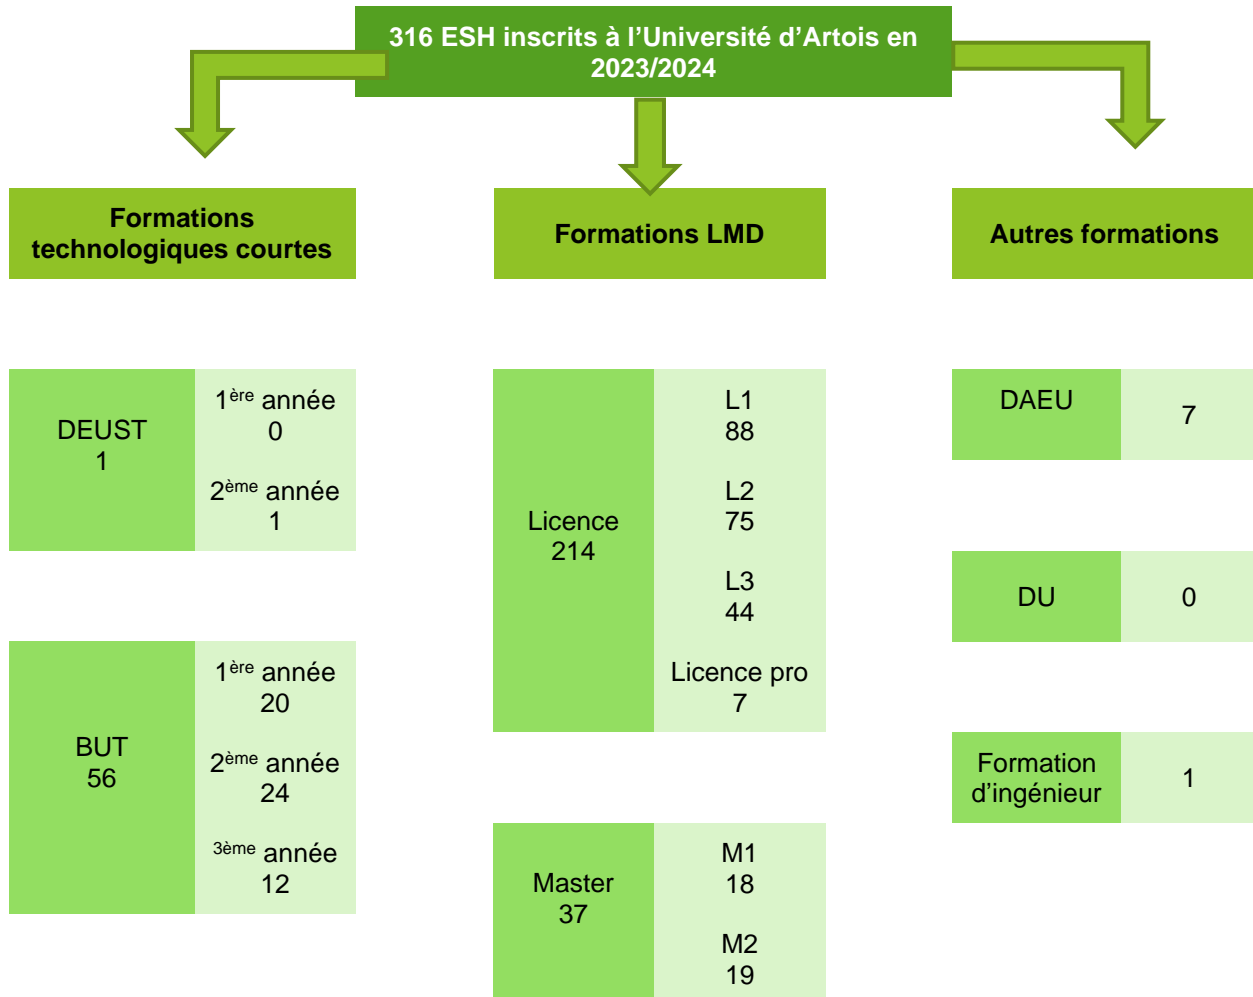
316 ESH inscrits à l’Université d’Artois en 2023/2024

Formations technologiques courtes

Formations LMD

Autres formations

DEUST
1

$1^{ère}$ année
0

$2^{ème}$ année
1

BUT
56

$1^{ère}$ année
20

$2^{ème}$ année
24

$3^{ème}$ année
12

Licence
214

L1
88

L2
75

L3
44

Licence pro
7

Master
37

M1
18

M2
19

DAEU

7

DU

0

Formation d’ingénieur

1